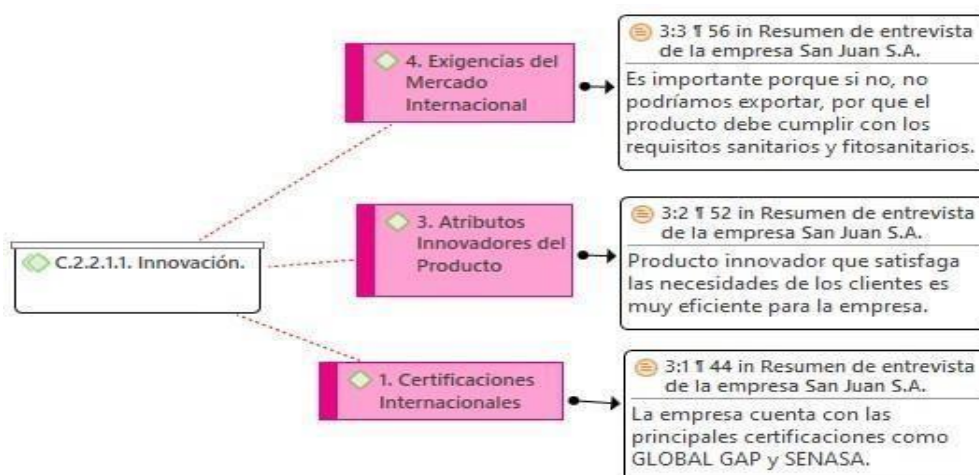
C.2.2.1.1. Innovación.

4. Exigencias del Mercado Internacional

3:3 ¶ 56 in Resumen de entrevista de la empresa San Juan S.A.

Es importante porque si no, no podríamos exportar, por que el producto debe cumplir con los requisitos sanitarios y fitosanitarios.

3. Atributos Innovadores del Producto

3:2 ¶ 52 in Resumen de entrevista de la empresa San Juan S.A.

Producto innovador que satisfaga las necesidades de los clientes es muy eficiente para la empresa.

1. Certificaciones Internacionales

3:1 ¶ 44 in Resumen de entrevista de la empresa San Juan S.A.

La empresa cuenta con las principales certificaciones como GLOBAL GAP y SENASA.